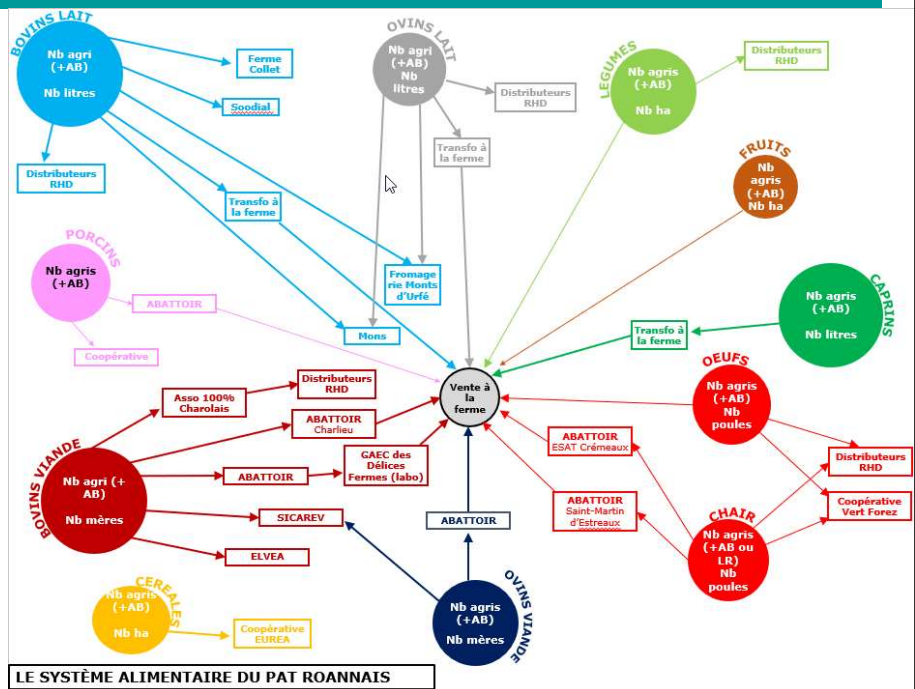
BOVINS LAIT

Nb agri (+AB)

Nb litres

Ferme Collet

Soodial

Distributeurs RHD

Transfo à la ferme

OVINS LAIT

Nb agri (+AB) Nb litres

Distributeurs RHD

Transfo à la ferme

LEGUMES

Nb agris (+AB)

Nb ha

Distributeurs RHD

FRUITS

Nb agris (+AB) Nb ha

PORCINS

Nb agris (+AB)

ABATTOIR

Coopérative

Fromagerie Monts d'Urfé

Mons

CAPRINS

Nb agris (+AB)

Nb litres

Transfo à la ferme

Vente à la ferme

OEUFS

Nb agris (+AB) Nb poules

Asso 100% Charolais

Distributeurs RHD

ABATTOIR Charlieu

ABATTOIR ESAT Crémeaux

Distributeurs RHD

BOVINS VIANDE

Nb agri (+ AB)

Nb mères

ABATTOIR

GAEC des Délices Fermes (labo)

SICAREV

ELVEA

ABATTOIR

ABATTOIR Saint-Martin d'Estreaux

CHAIR

Nb agris (+AB ou LR) Nb poules

Coopérative Vert Forez

CEREALES

Nb agris (+AB)

Nb ha

Coopérative EUREA

OVINS VIANDE

Nb agris (+AB)

Nb mères

LE SYSTÈME ALIMENTAIRE DU PAT ROANNAIS